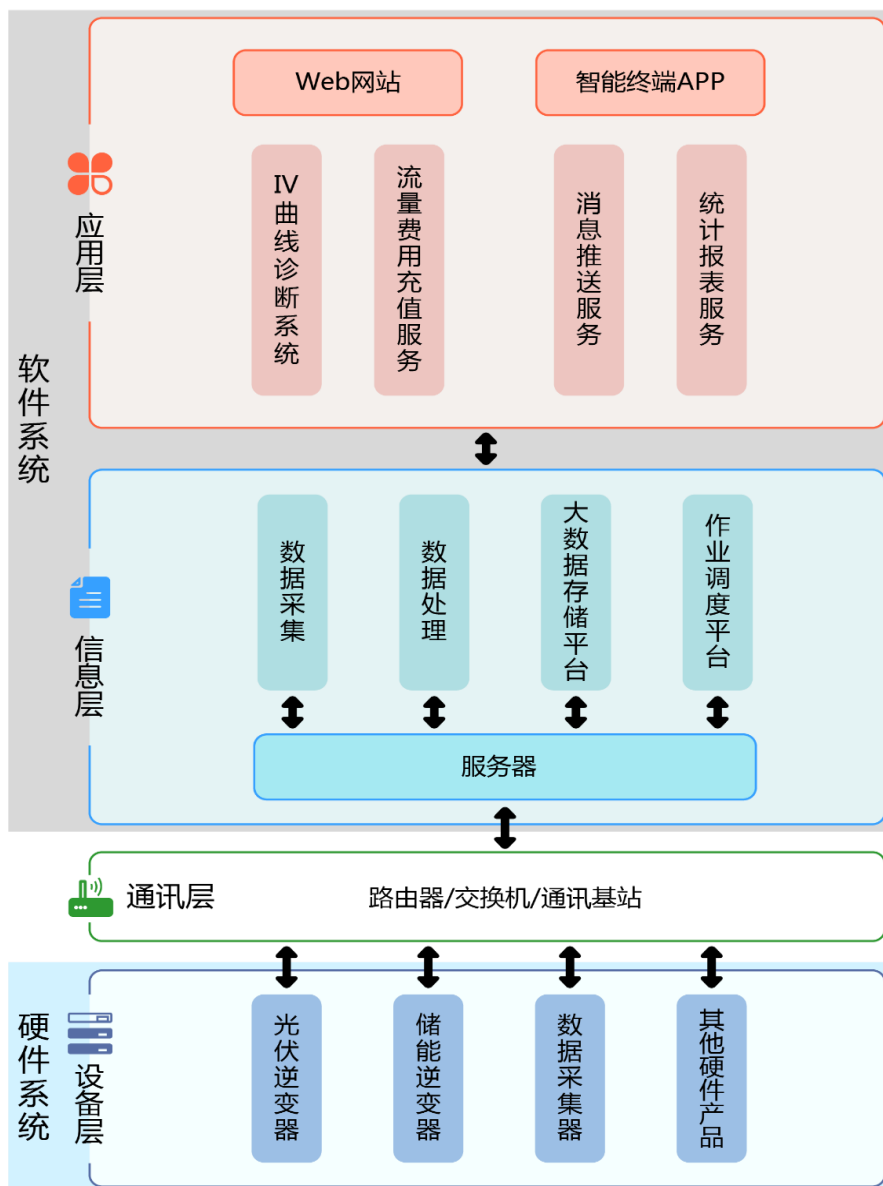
软件系统

应用层

Web网站

智能终端APP

IV曲线诊断系统

流量费用充值服务

消息推送服务

统计报表服务

信息层

数据采集

数据处理

大数据存储平台

作业调度平台

服务器

通讯层

路由器/交换机/通讯基站

硬件系统

设备层

光伏逆变器

储能逆变器

数据采集器

其他硬件产品